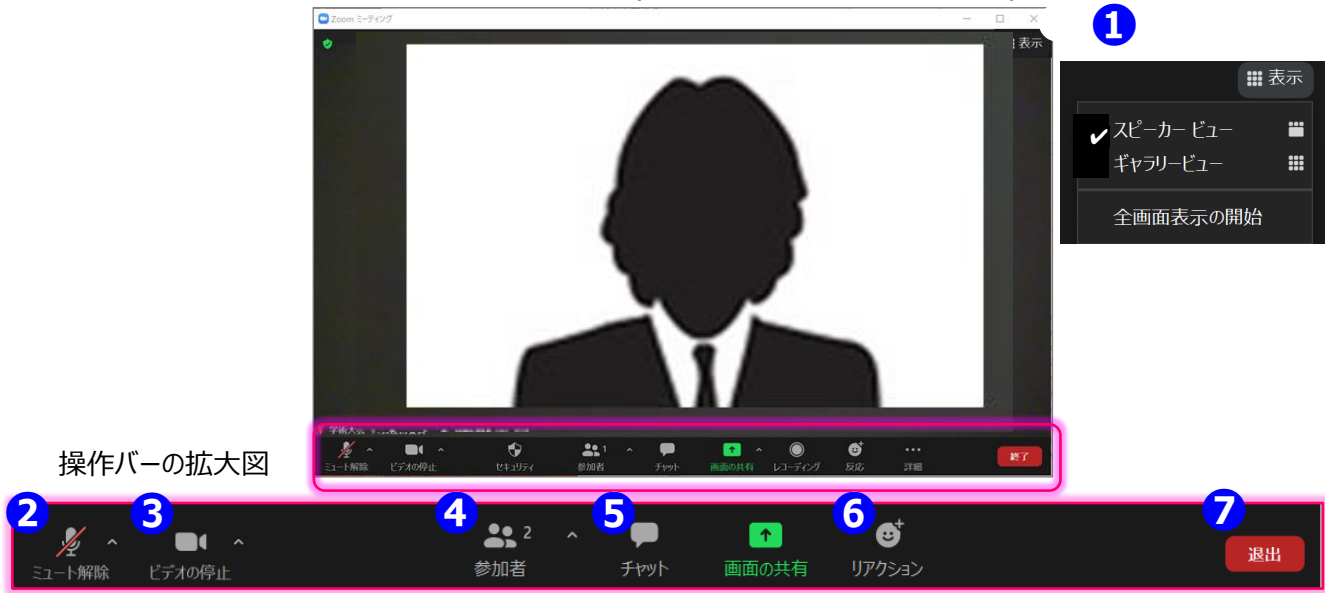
Zoom ミーティング

表示

ミュート解除 ビデオの停止 セキュリティ 参加者 1 チャット 画面の共有 レコーディング 反応 詳細 終了

❶

表示

✔ スピーカー ビュー

ギャラリービュー

全画面表示の開始

操作バーの拡大図

❷ ミュート解除

❸ ビデオの停止

❹ 参加者 2

❺ チャット

画面の共有

❻ リアクション

❼ 退出